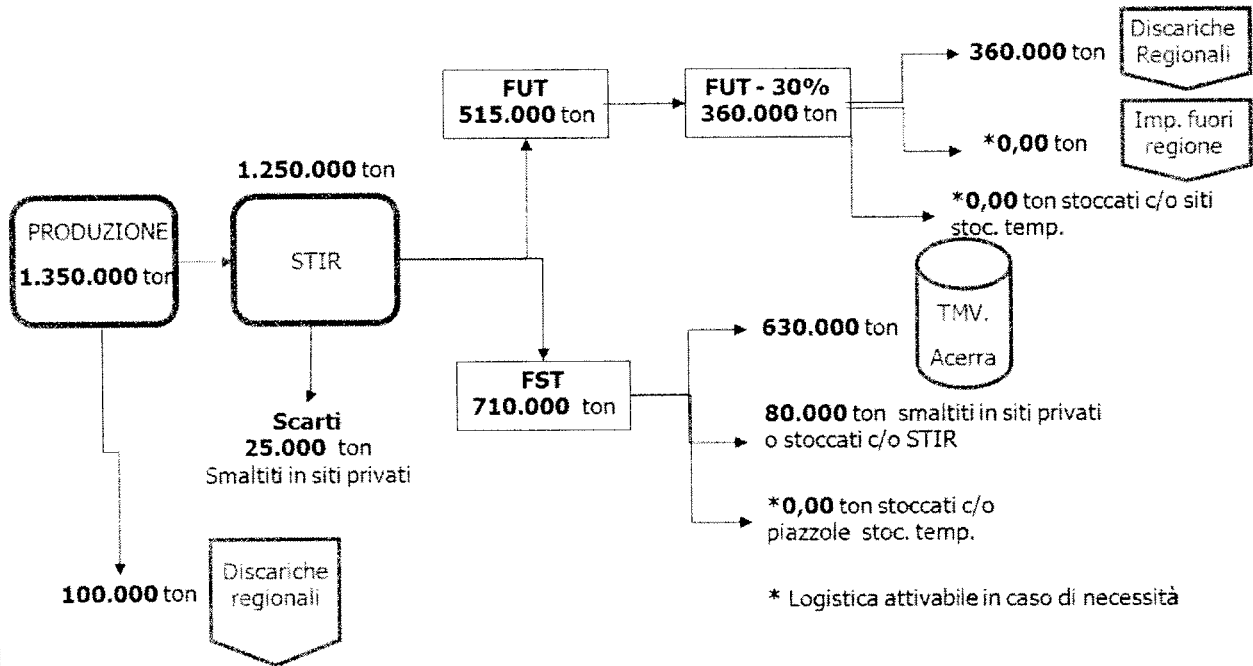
PRODUZIONE
1.350.000 ton

1.250.000 ton
STIR

Scarti
25.000 ton
Smaltiti in siti privati

100.000 ton
Discariche regionali

FUT
515.000 ton

FUT - 30%
360.000 ton

360.000 ton
Discariche Regionali

*0,00 ton
Imp. fuori regione

*0,00 ton stoccati c/o siti stoc. temp.

FST
710.000 ton

630.000 ton
TMV.
Acerra

80.000 ton smaltiti in siti privati o stoccati c/o STIR

*0,00 ton stoccati c/o piazzole stoc. temp.

* Logistica attivabile in caso di necessità